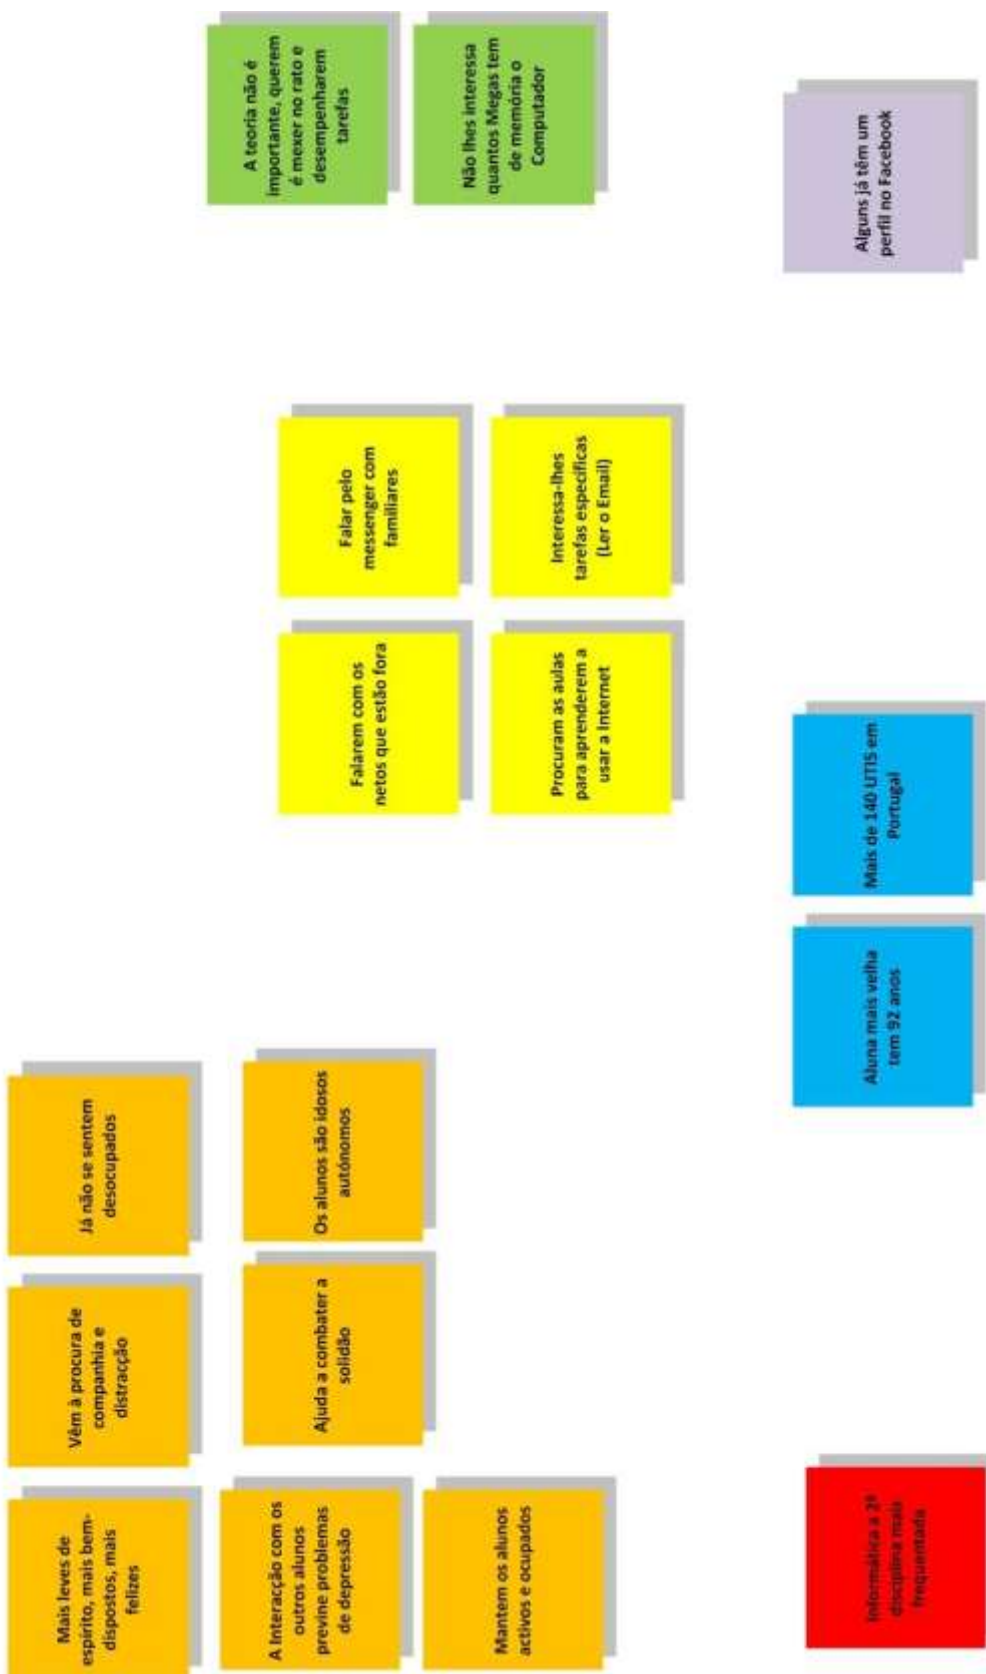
A teoria não é importante, querem é mexer no rato e desempenharem tarefas

Não lhes interessa quantos Megas tem de memória o Computador

Alguns já têm um perfil no Facebook

Falar pelo messenger com familiares

Interessa-lhes tarefas específicas (Ler o Email)

Falarem com os netos que estão fora

Procuram as aulas para aprenderem a usar a Internet

Mais de 140 UTIS em Portugal

Aluna mais velha tem 92 anos

Já não se sentem desocupados

Os alunos são idosos autónomos

Vêm à procura de companhia e distracção

Ajuda a combater a solidão

Mais leves de espírito, mais bem-dispostos, mais felizes

A Interacção com os outros alunos previne problemas de depressão

Mantem os alunos activos e ocupados

Informática a 2ª disciplina mais frequentada